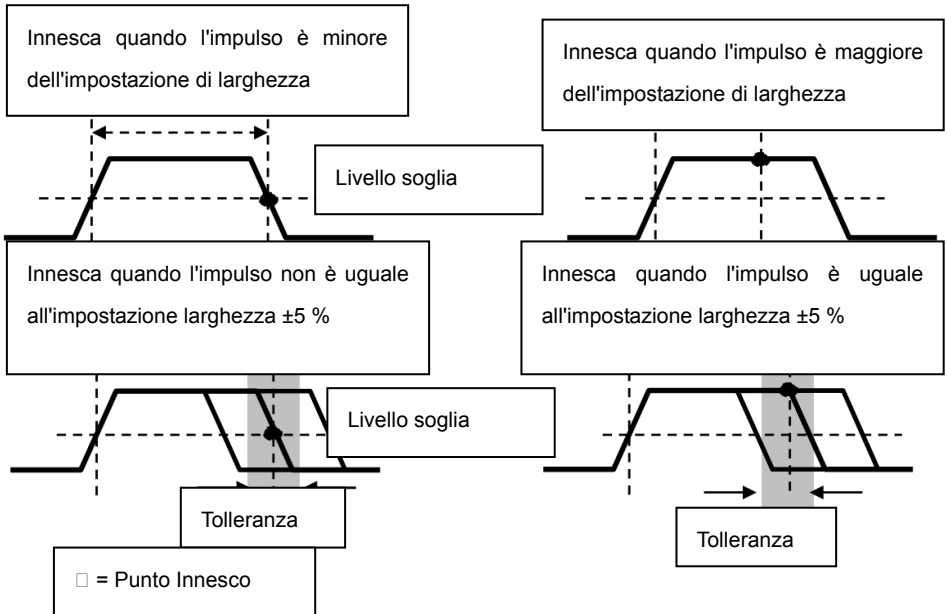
Innesca quando l'impulso è minore dell'impostazione di larghezza

Innesca quando l'impulso è maggiore dell'impostazione di larghezza

Livello soglia

Innesca quando l'impulso non è uguale all'impostazione larghezza ±5 %

Innesca quando l'impulso è uguale all'impostazione larghezza ±5 %

Livello soglia

Tolleranza

Tolleranza

□ = Punto Innesco